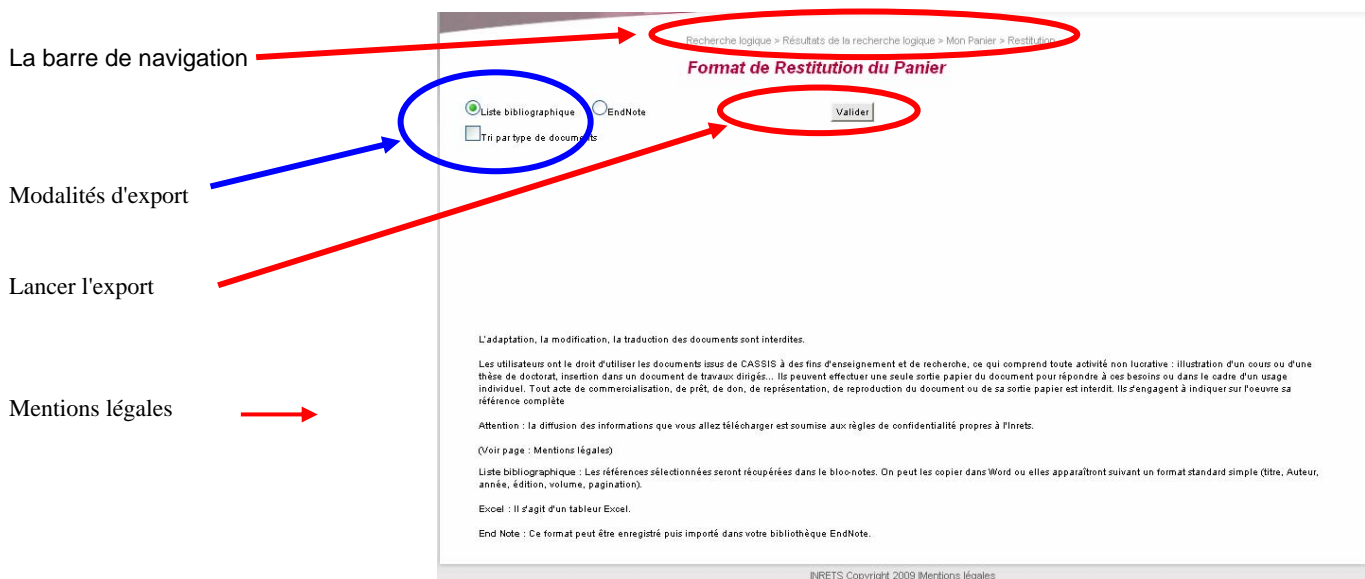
La barre de navigation

Recherche logique > Résultats de la recherche logique > Mon Panier > Restitution

Format de Restitution du Panier

Liste bibliographique EndNote

Tri par type de documents

Valider

Modalités d'export

Lancer l'export

Mentions légales

L'adaptation, la modification, la traduction des documents sont interdites.

Les utilisateurs ont le droit d'utiliser les documents issus de CASSIS à des fins d'enseignement et de recherche, ce qui comprend toute activité non lucrative : illustration d'un cours ou d'une thèse de doctorat, insertion dans un document de travaux dirigés... Ils peuvent effectuer une seule sortie papier du document pour répondre à ces besoins ou dans le cadre d'un usage individuel. Tout acte de commercialisation, de prêt, de don, de représentation, de reproduction du document ou de sa sortie papier est interdit. Ils s'engagent à indiquer sur l'oeuvre sa référence complète

Attention : la diffusion des informations que vous allez télécharger est soumise aux règles de confidentialité propres à l'Inrets.

(Voir page : Mentions légales)

Liste bibliographique : Les références sélectionnées seront récupérées dans le bloc-notes. On peut les copier dans Word ou elles apparaîtront suivant un format standard simple (titre, Auteur, année, édition, volume, pagination).

Excel : Il s'agit d'un tableur Excel.

End Note : Ce format peut être enregistré puis importé dans votre bibliothèque EndNote.

INRETS Copyright 2009 |Mentions légales